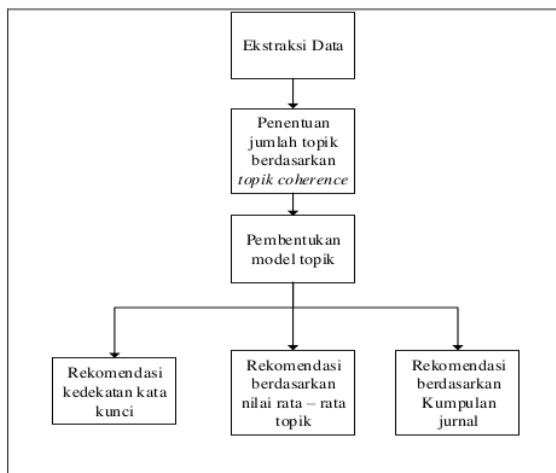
Ekstraksi Data

Penentuan jumlah topik berdasarkan topik coherence

Pembentukan model topik

Rekomendasi kedekatan kata kunci

Rekomendasi berdasarkan nilai rata – rata topik

Rekomendasi berdasarkan Kumpulan jurnal